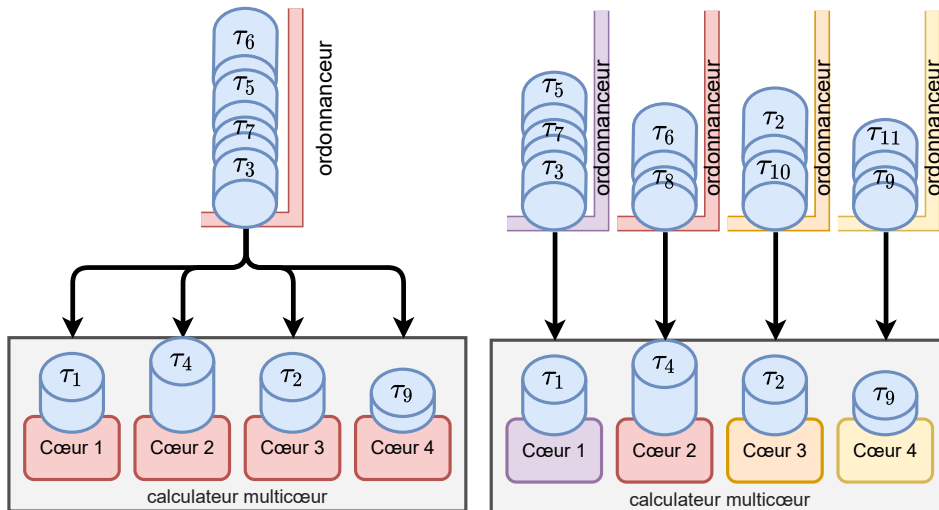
$\tau_6$
$\tau_5$
$\tau_7$
$\tau_3$
ordonnanceur

$\tau_1$ $\tau_4$ $\tau_2$ $\tau_9$
Cœur 1 Cœur 2 Cœur 3 Cœur 4
calculateur multicœur

$\tau_5$
$\tau_7$
$\tau_3$
ordonnanceur

$\tau_6$
$\tau_8$
ordonnanceur

$\tau_2$
$\tau_{10}$
ordonnanceur

$\tau_{11}$
$\tau_9$
ordonnanceur

$\tau_1$ $\tau_4$ $\tau_2$ $\tau_9$
Cœur 1 Cœur 2 Cœur 3 Cœur 4
calculateur multicœur